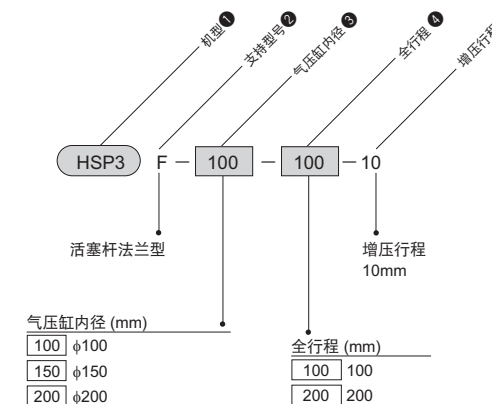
机型 ❶
支持型号 ❷
气压缸内径 ❸
全行程 ❹
增压行程

HSP3 F — 100 — 100 — 10

活塞杆法兰型

增压行程
10mm

气压缸内径 (mm)

| 100 | φ100 |
|---|---|
| 150 | φ150 |
| 200 | φ200 |

全行程 (mm)

| 100 | 100 |
|---|---|
| 200 | 200 |